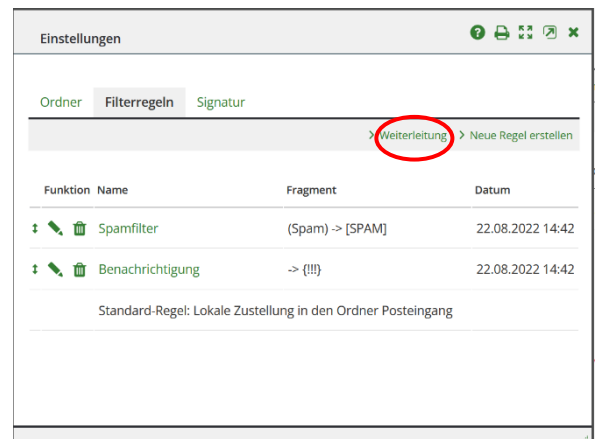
Einstellungen

Ordner Filterregeln Signatur

> Weiterleitung > Neue Regel erstellen

| Funktion | Name | Fragment | Datum |
|---|---|---|---|
| | Spamfilter | (Spam) -> [SPAM] | 22.08.2022 14:42 |
| | Benachrichtigung | -> {!!!} | 22.08.2022 14:42 |
| | Standard-Regel: Lokale Zustellung in den Ordner Posteingang | | |